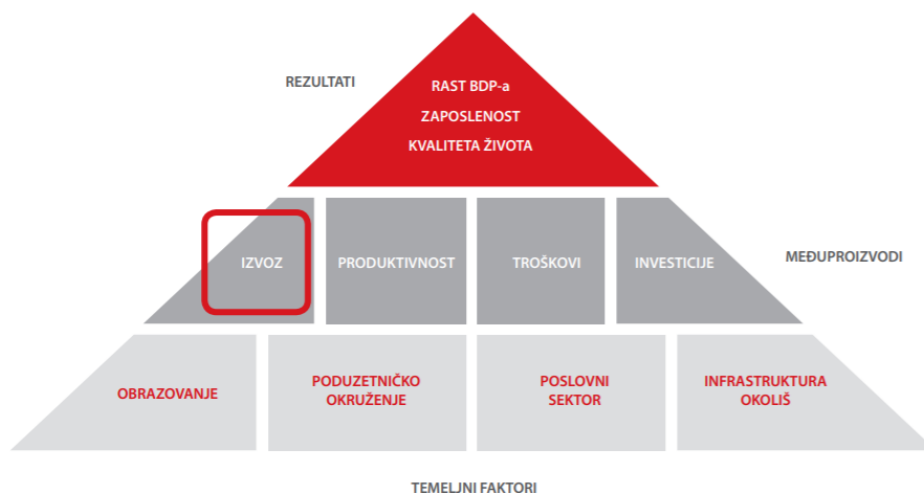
REZULTATI

RAST BDP-a
ZAPOSLENOST
KVALITETA ŽIVOTA

IZVOZ

PRODUKTIVNOST

TROŠKOVI

INVESTICIJE

MEĐUPROIZVODI

OBRAZOVANJE

PODUZETNIČKO OKRUŽENJE

POSLOVNI SEKTOR

INFRASTRUKTURA OKOLIŠ

TEMELJNI FAKTORI